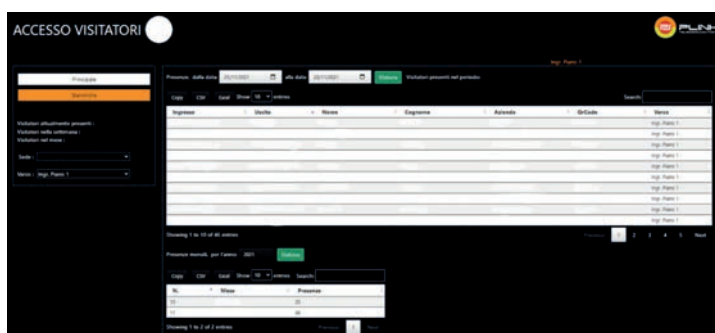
ACCESSO VISITATORI

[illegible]

Ingr. Piano 1

Principale

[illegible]

Visitatori attualmente presenti :
Visitatori nella settimana :
Visitatori nel mese :

Sede :

Varco : Ingr. Piano 1

Presenze dalla data 25/11/2021 alla data 25/11/2021 Visitatori presenti nel periodo

Copy CSV Excel Show 10 entries Search:

| Ingresso | Uscita | Nome | Cognome | Azienda | QrCode | Varco |
|---|---|---|---|---|---|---|
| | | | | | | Ingr. Piano 1 |
| | | | | | | Ingr. Piano 1 |
| | | | | | | Ingr. Piano 1 |
| | | | | | | Ingr. Piano 1 |
| | | | | | | Ingr. Piano 1 |
| | | | | | | Ingr. Piano 1 |
| | | | | | | Ingr. Piano 1 |
| | | | | | | Ingr. Piano 1 |
| | | | | | | Ingr. Piano 1 |
| | | | | | | Ingr. Piano 1 |

Showing 1 to 10 of 40 entries

Previous 1 2 3 4 5 Next

Presenze mensili, per l'anno 2021 Visiona

Copy CSV Excel Show 10 entries Search:

| N. | Mese | Presenze |
|---|---|---|
| 10 | | 25 |
| 11 | | 40 |

Showing 1 to 2 of 2 entries

Previous 1 Next